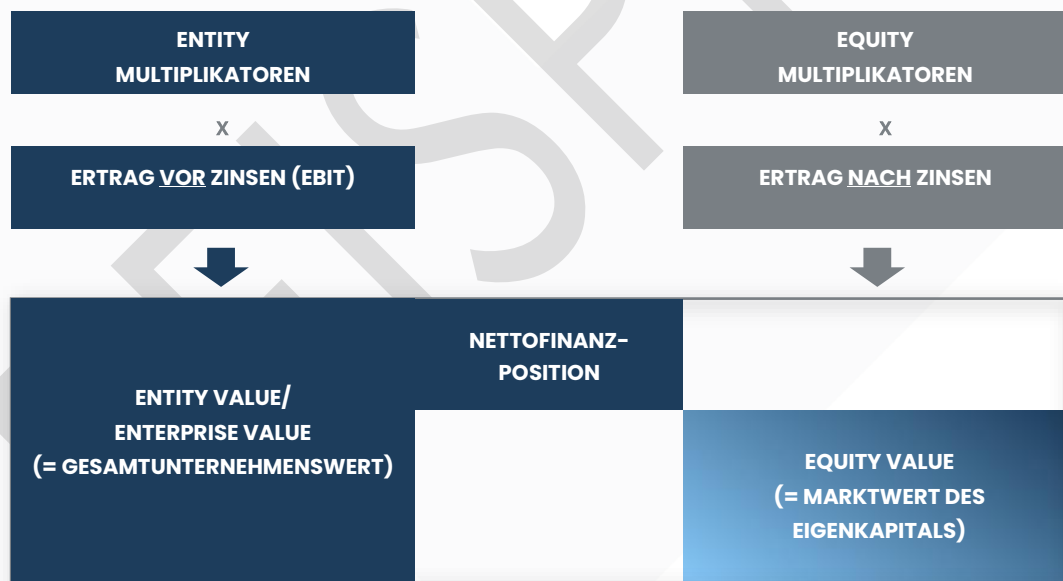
ENTITY MULTIPLIKATOREN

X

ERTRAG VOR ZINSEN (EBIT)

EQUITY MULTIPLIKATOREN

X

ERTRAG NACH ZINSEN

ENTITY VALUE/
ENTERPRISE VALUE
(= GESAMTUNTERNEHMENSWERT)

NETTOFINANZPOSITION

EQUITY VALUE
(= MARKTWERT DES EIGENKAPITALS)